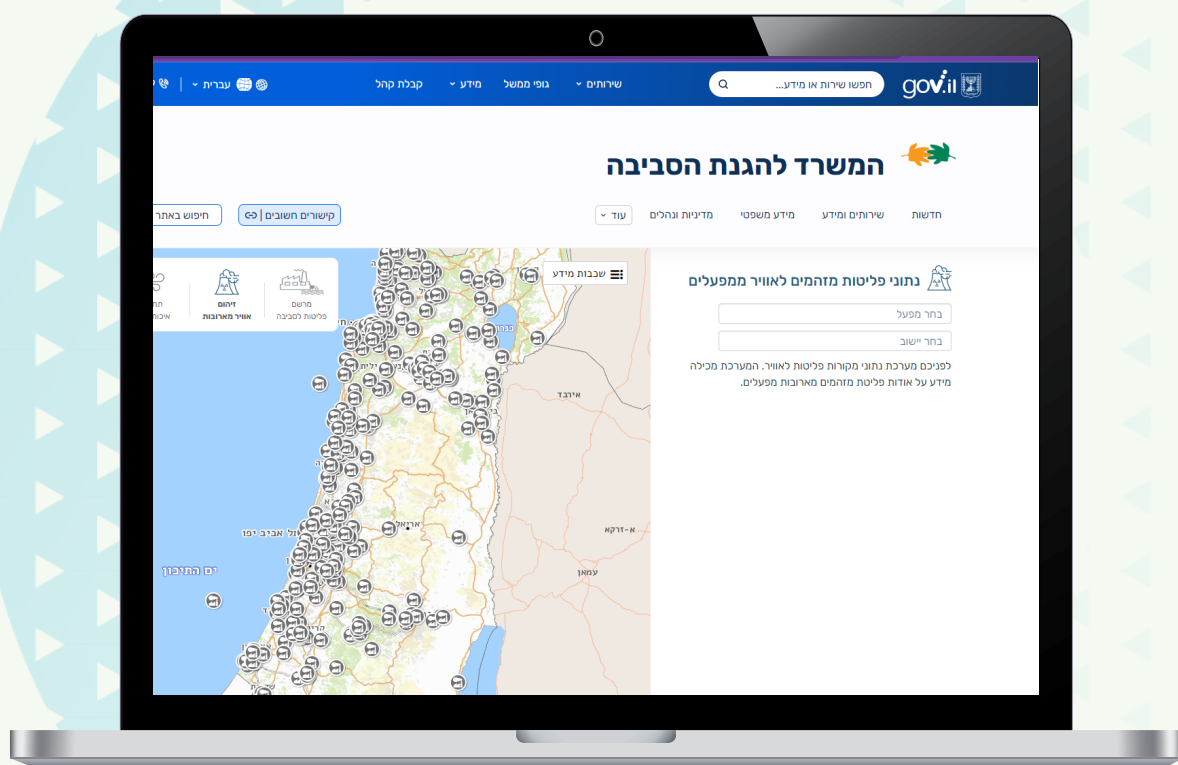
gov.il

חפשו שירות או מידע...

שירותים
גופי ממשל
מידע
קבלת קהל

עברית

המשרד להגנת הסביבה

חדשות
שירותים ומידע
מידע משפטי
מדיניות ונהלים
עוד

קישורים חשובים
חיפוש באתר

נתוני פליטות מזהמים לאוויר ממפעלים

בחר מפעל
בחר יישוב

לפניכם מערכת נתוני מקורות פליטות לאוויר. המערכת מכילה מידע על אודות פליטות מזהמים מארובות מפעלים.

שכבות מידע

מרשם פליטות לסביבה
זיהום אוויר מארובות
איכות

כנרת
אירבד
תל אביב יפו
ים התיכון
אריאל
א-זרקא
עמאן